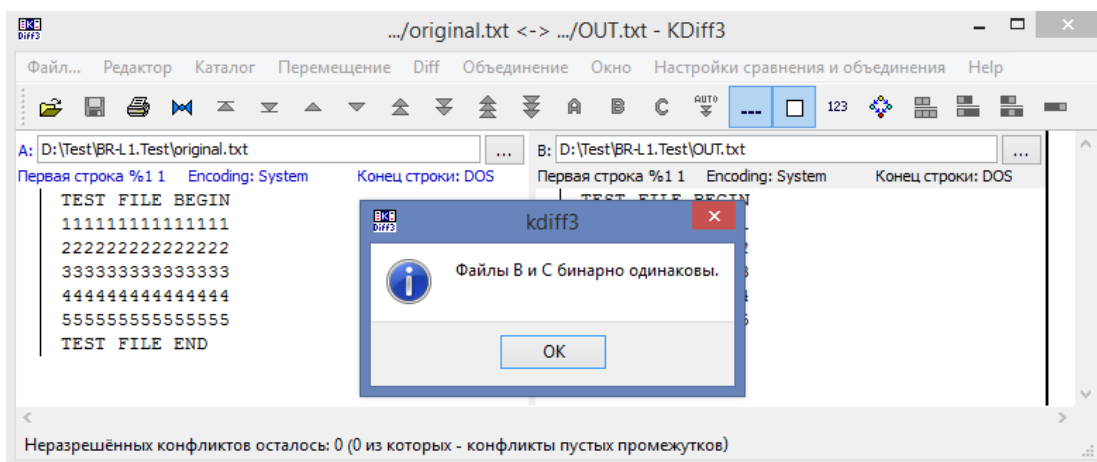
.../original.txt <-> .../OUT.txt - KDiff3

Файл... Редактор Каталог Перемещение Diff Объединение Окно Настройки сравнения и объединения Help

A: D:\Test\BR-L1.Test\original.txt
Первая строка %1 1 Encoding: System Конец строки: DOS

TEST FILE BEGIN
11111111111111
22222222222222
33333333333333
44444444444444
55555555555555
TEST FILE END

B: D:\Test\BR-L1.Test\OUT.txt
Первая строка %1 1 Encoding: System Конец строки: DOS

TEST FILE BEGIN

kdiff3

Файлы B и C бинарно одинаковы.

OK

Неразрешённых конфликтов осталось: 0 (0 из которых - конфликты пустых промежутков)